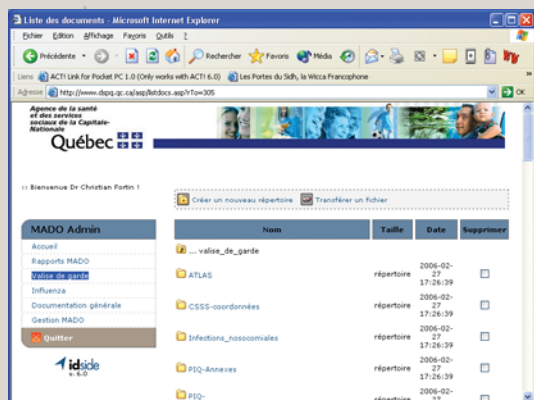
Liste des documents - Microsoft Internet Explorer

Fichier Edition Affichage Favoris Outils ?

Précédente Rechercher Favoris Média

Liens ACT! Link for Pocket PC 1.0 (Only works with ACT! 6.0) Les Portes du Sidh, la Wicca Francophone

Adresse http://www.dspq.qc.ca/asp/listdocs.asp?rTo=305 OK

Agence de la santé et des services sociaux de la Capitale-Nationale

Québec

:: Bienvenue Dr Christian Fortin !

Créer un nouveau répertoire Transférer un fichier

MADO Admin

Accueil
Rapports MADO
Valise de garde
Influenza
Documentation générale
Gestion MADO

Quitter

idside v. 6.0

| | Nom | Taille | Date | Supprimer |
|---|---|---|---|---|
| | ... valise_de_garde | | | |
| | ATLAS | répertoire | 2006-02-27 17:26:39 | |
| | CSSS-coordonnées | répertoire | 2006-02-27 17:26:39 | |
| | Infections_nosocomiales | répertoire | 2006-02-27 17:26:39 | |
| | PIQ-Annexes | répertoire | 2006-02-27 17:26:39 | |
| | PIQ-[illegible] | répertoire | 2006-02-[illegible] | |